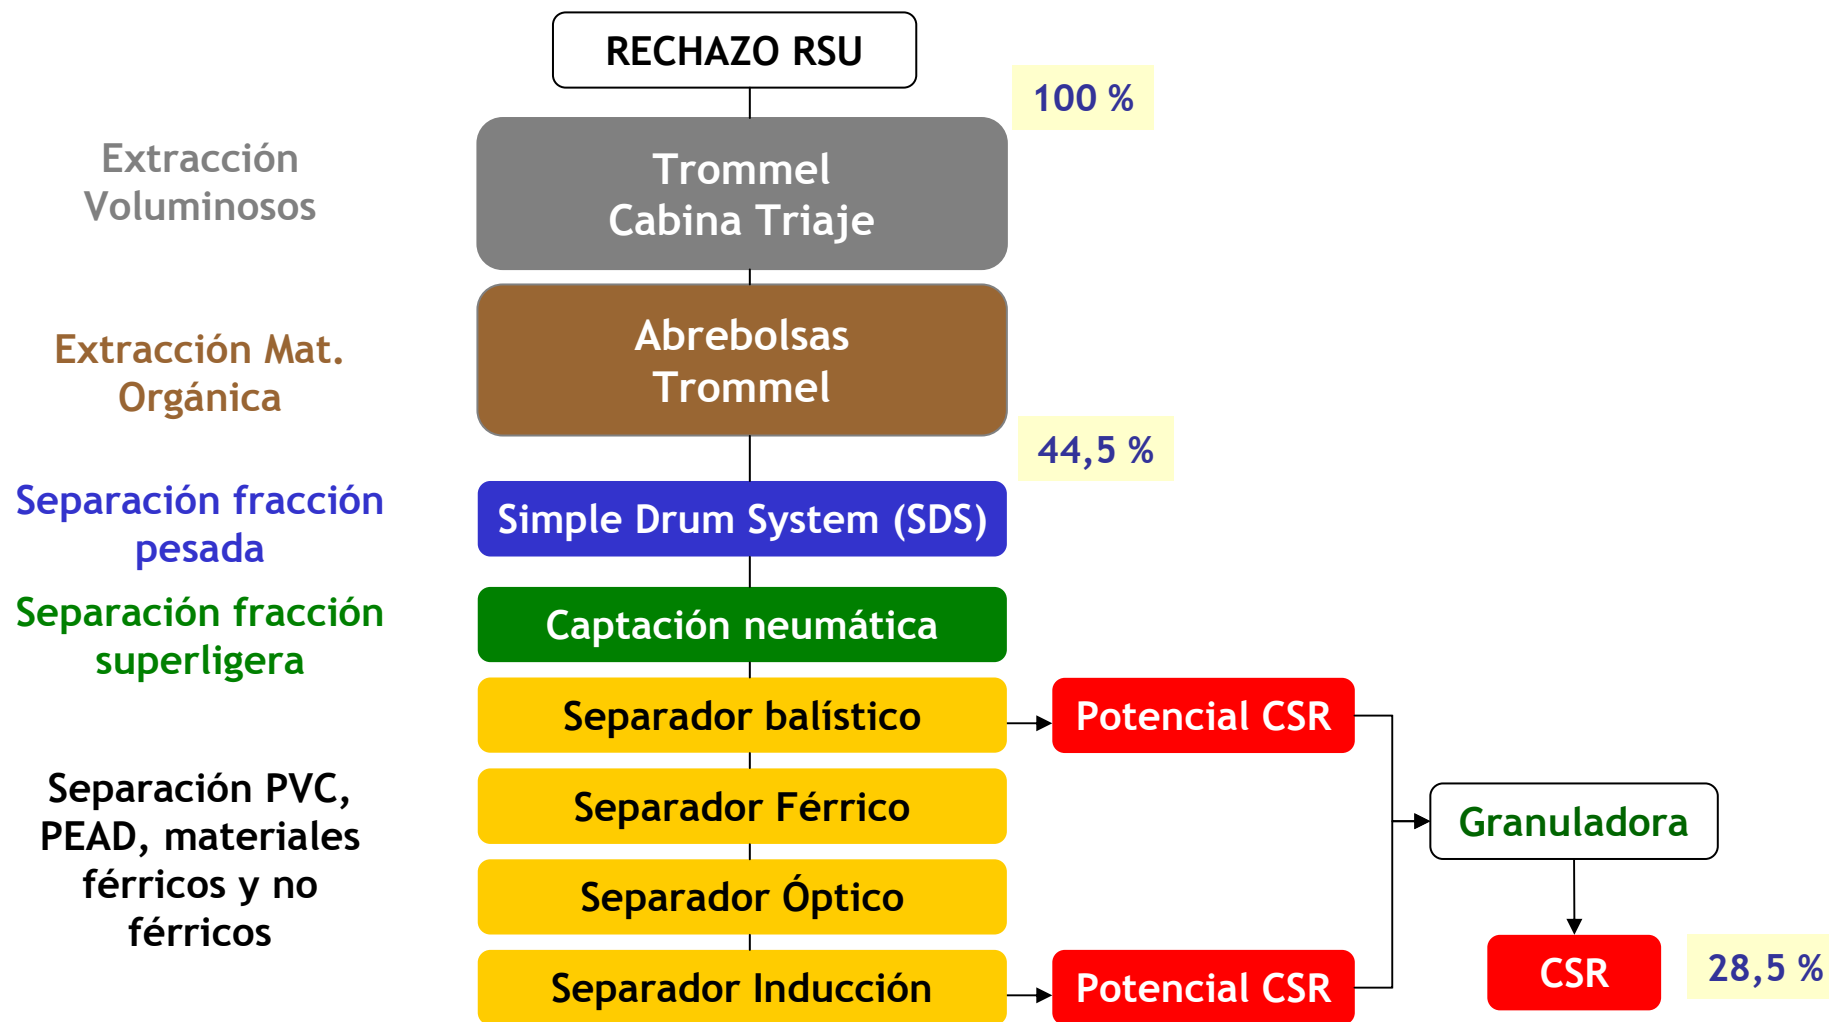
RECHAZO RSU

100 %

Extracción Voluminosos

Trommel
Cabina Triaje

Extracción Mat. Orgánica

Abrebolsas
Trommel

44,5 %

Separación fracción pesada

Simple Drum System (SDS)

Separación fracción superligera

Captación neumática

Separador balístico

Potencial CSR

Separación PVC, PEAD, materiales férricos y no férricos

Separador Férrico

Granuladora

Separador Óptico

Separador Inducción

Potencial CSR

CSR

28,5 %